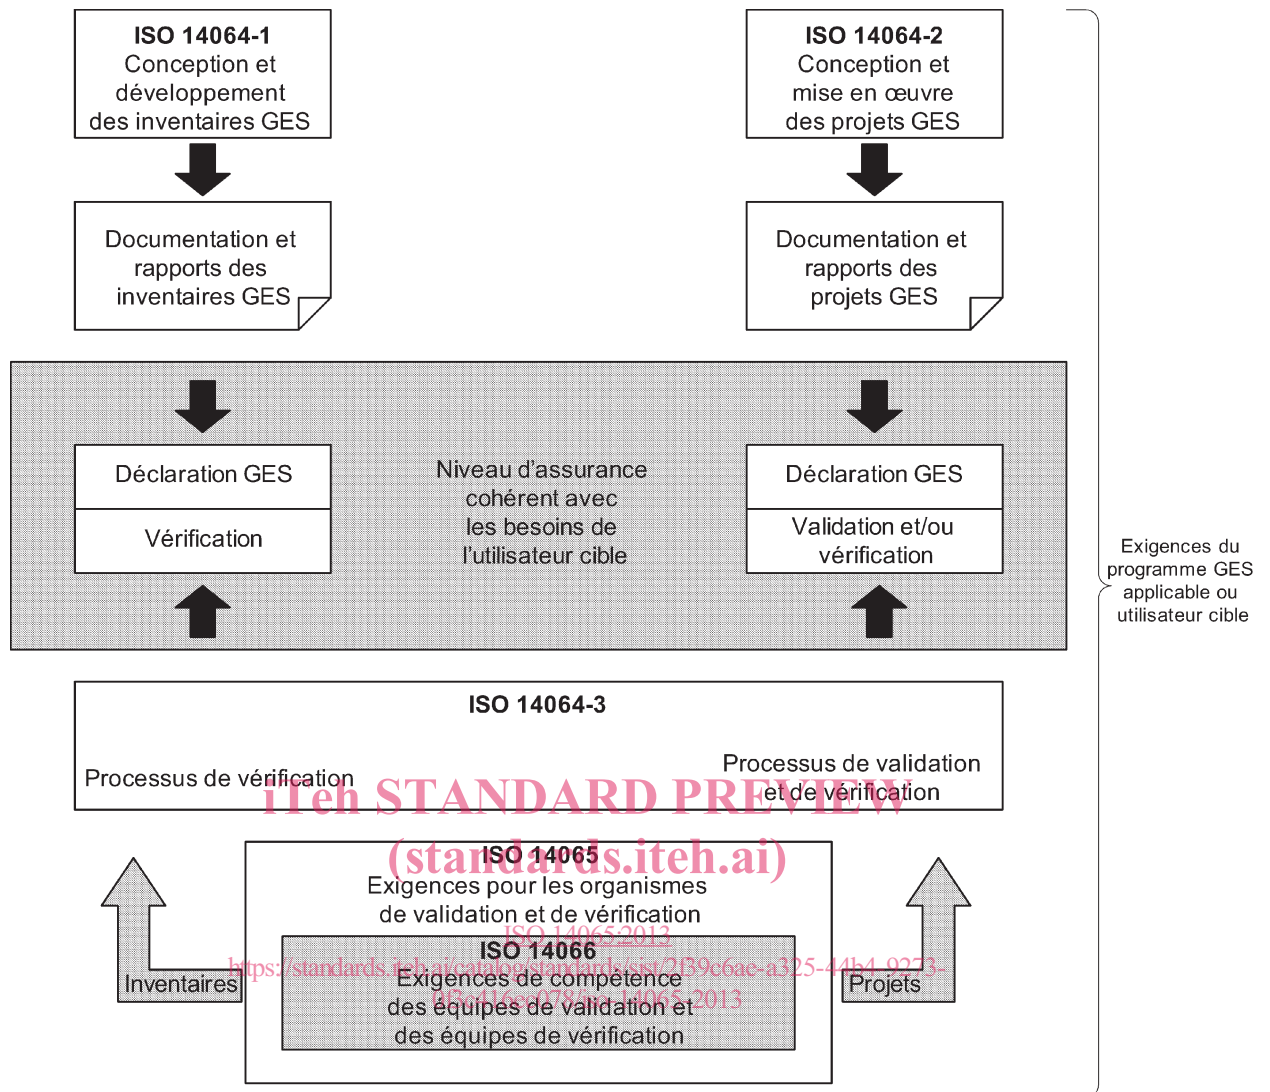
**ISO 14064-1**
Conception et développement des inventaires GES

**ISO 14064-2**
Conception et mise en œuvre des projets GES

Documentation et rapports des inventaires GES

Documentation et rapports des projets GES

Déclaration GES

Vérification

Niveau d'assurance cohérent avec les besoins de l'utilisateur cible

Déclaration GES

Validation et/ou vérification

Exigences du programme GES applicable ou utilisateur cible

**ISO 14064-3**

Processus de vérification

Processus de validation et de vérification

iTeh STANDARD PREVIEW
(standards.iteh.ai)

**ISO 14065**
Exigences pour les organismes de validation et de vérification

ISO 14065:2013
https://standards.iteh.ai/catalog/standards/sist/2f39c6ae-a325-44b4-9273-0f5e416ee078/iso-14065-2013

**ISO 14066**
Exigences de compétence des équipes de validation et des équipes de vérification

Inventaires

Projets